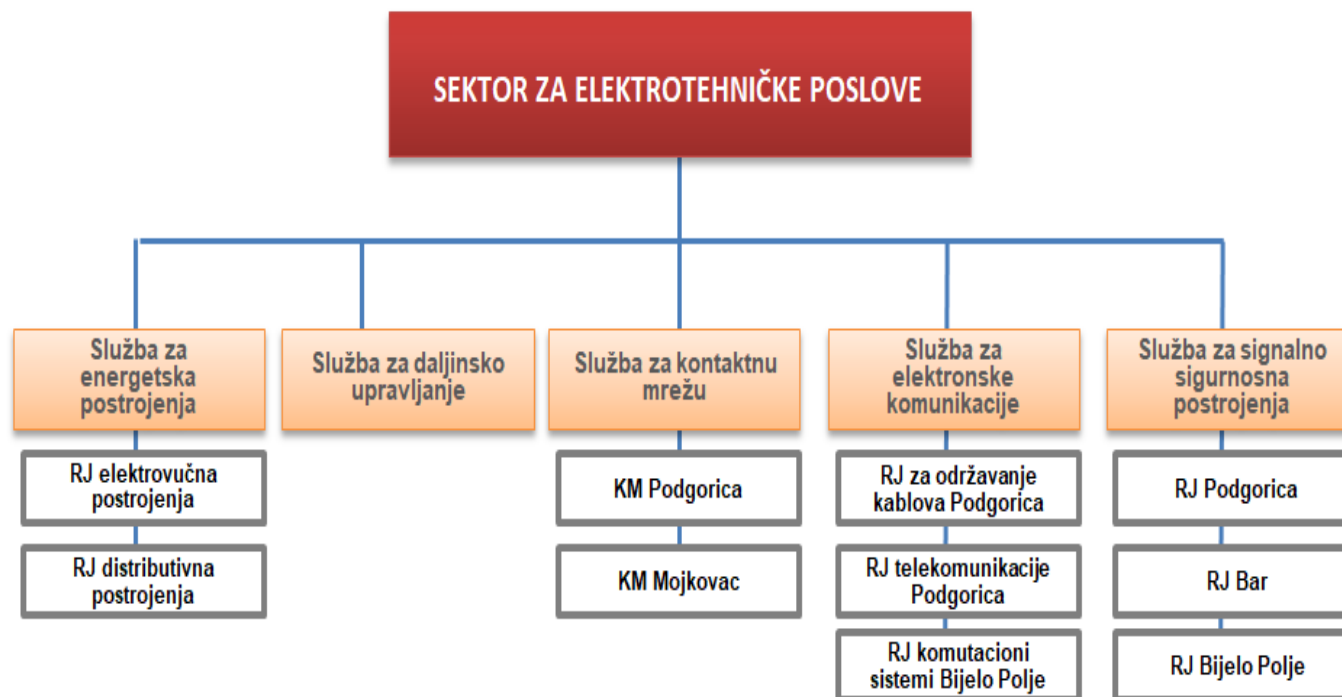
SEKTOR ZA ELEKTROTEHNIČKE POSLOVE

Služba za energetska postrojenja

RJ elektrovučna postrojenja

RJ distributivna postrojenja

Služba za daljinsko upravljanje

Služba za kontaktnu mrežu

KM Podgorica

KM Mojkovac

Služba za elektronske komunikacije

RJ za održavanje kablova Podgorica

RJ telekomunikacije Podgorica

RJ komutacioni sistemi Bijelo Polje

Služba za signalno sigurnosna postrojenja

RJ Podgorica

RJ Bar

RJ Bijelo Polje